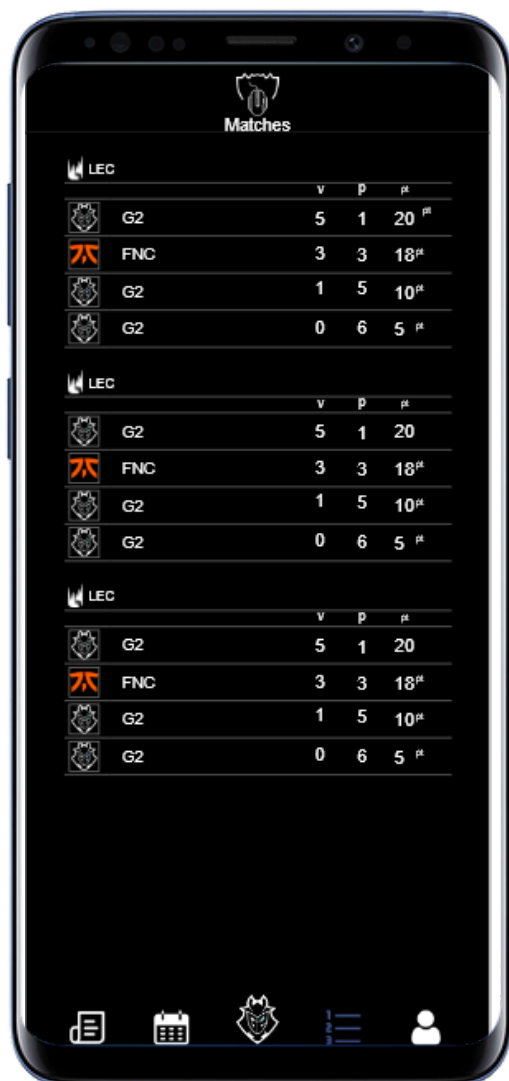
Matches

LEC

| | v | p | pt |
|---|---|---|---|
| G2 | 5 | 1 | 20 pt |
| FNC | 3 | 3 | 18pt |
| G2 | 1 | 5 | 10pt |
| G2 | 0 | 6 | 5 pt |

LEC

| | v | p | pt |
|---|---|---|---|
| G2 | 5 | 1 | 20 |
| FNC | 3 | 3 | 18pt |
| G2 | 1 | 5 | 10pt |
| G2 | 0 | 6 | 5 pt |

LEC

| | v | p | pt |
|---|---|---|---|
| G2 | 5 | 1 | 20 |
| FNC | 3 | 3 | 18pt |
| G2 | 1 | 5 | 10pt |
| G2 | 0 | 6 | 5 pt |

1
2
3